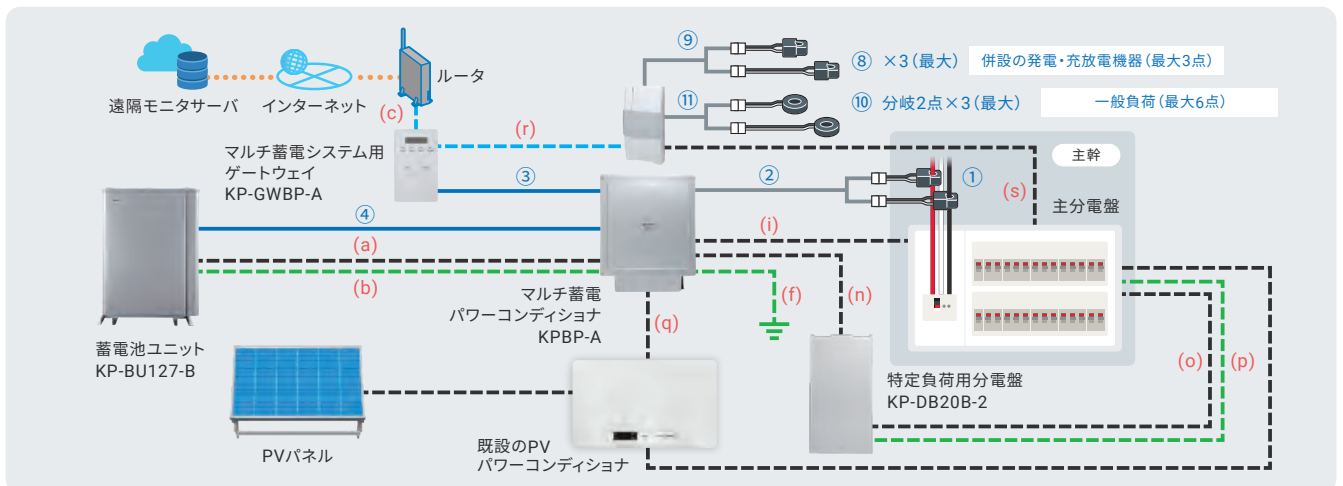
遠隔モニタサーバ

インターネット

ルータ

(c)

マルチ蓄電システム用
ゲートウェイ
KP-GWBP-A

(r)

⑨

⑪

⑧ ×3（最大）

併設の発電・充放電機器（最大3点）

⑩ 分岐2点×3（最大）

一般負荷（最大6点）

主幹

③

②

①

(s)

主分電盤

④

(i)

(a)

(b)

(f)

(n)

マルチ蓄電
パワーコンディショナ
KPBP-A

(q)

蓄電池ユニット
KP-BU127-B

(o)

(p)

特定負荷用分電盤
KP-DB20B-2

PVパネル

既設のPV
パワーコンディショナ